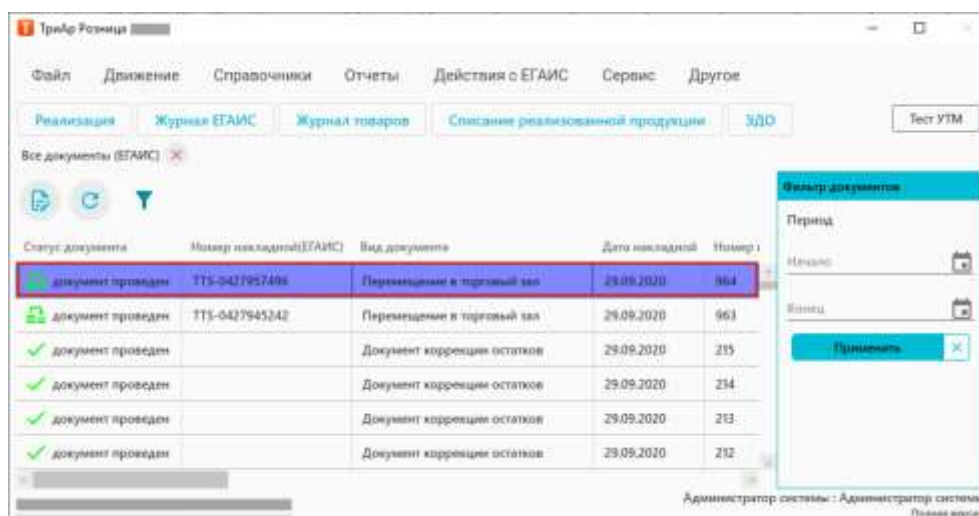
ТриАр Розница

Файл Движение Справочники Отчеты Действия с ЕГАИС Сервис Другое

Реализация Журнал ЕГАИС Журнал товаров Списание реализованной продукции ЗДО Тест УТМ

Все документы (ЕГАИС) ×

| Статус документа | Номер накладной(ЕГАИС) | Вид документа | Дата накладной | Номер |
|---|---|---|---|---|
| документ проведен | TTS-0427957496 | Перемещение в торговый зал | 29.09.2020 | 964 |
| документ проведен | TTS-0427945242 | Перемещение в торговый зал | 29.09.2020 | 963 |
| документ проведен | | Документ коррекции остатков | 29.09.2020 | 215 |
| документ проведен | | Документ коррекции остатков | 29.09.2020 | 214 |
| документ проведен | | Документ коррекции остатков | 29.09.2020 | 213 |
| документ проведен | | Документ коррекции остатков | 29.09.2020 | 212 |

Фильтр документов
Период
Начало
Конец
Применить

Администратор системы : Администратор системы
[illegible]